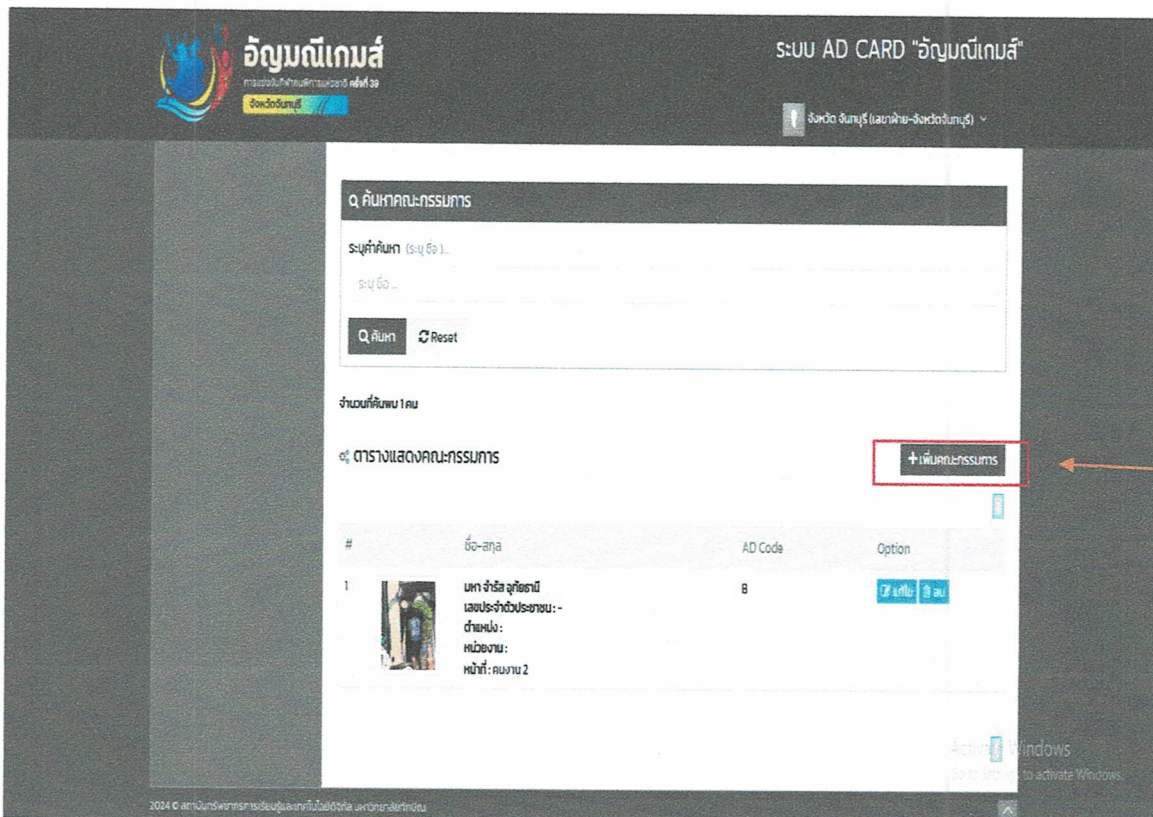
อัญมณีเกมส์
การแข่งขันกีฬานักเรียนแห่งชาติ ครั้งที่ 39
จังหวัดจันทบุรี

ระบบ AD CARD "อัญมณีเกมส์"

จังหวัด จันทบุรี (เลขาฝ่าย-จังหวัดจันทบุรี)

ค้นหาคณะกรรมการ

ระบุคำค้นหา (ระบุ ชื่อ)...

ระบุ ชื่อ ...

ค้นหา Reset

จำนวนที่ค้นพบ 1 คน

ตารางแสดงคณะกรรมการ

+ เพิ่มคณะกรรมการ

| # | | ชื่อ-สกุล | AD Code | Option |
|---|---|---|---|---|
| 1 | | นาย จำรัส ลูกัยธานี เลขประจำตัวประชาชน : - ตำแหน่ง : หน่วยงาน : หน้าที่ : คนงาน 2 | B | แก้ไข ลบ |

Activate Windows
Go to Settings to activate Windows.

2024 © สถาบันทรัพยากรการเรียนรู้และเทคโนโลยีดิจิทัล มหาวิทยาลัยทักษิณ